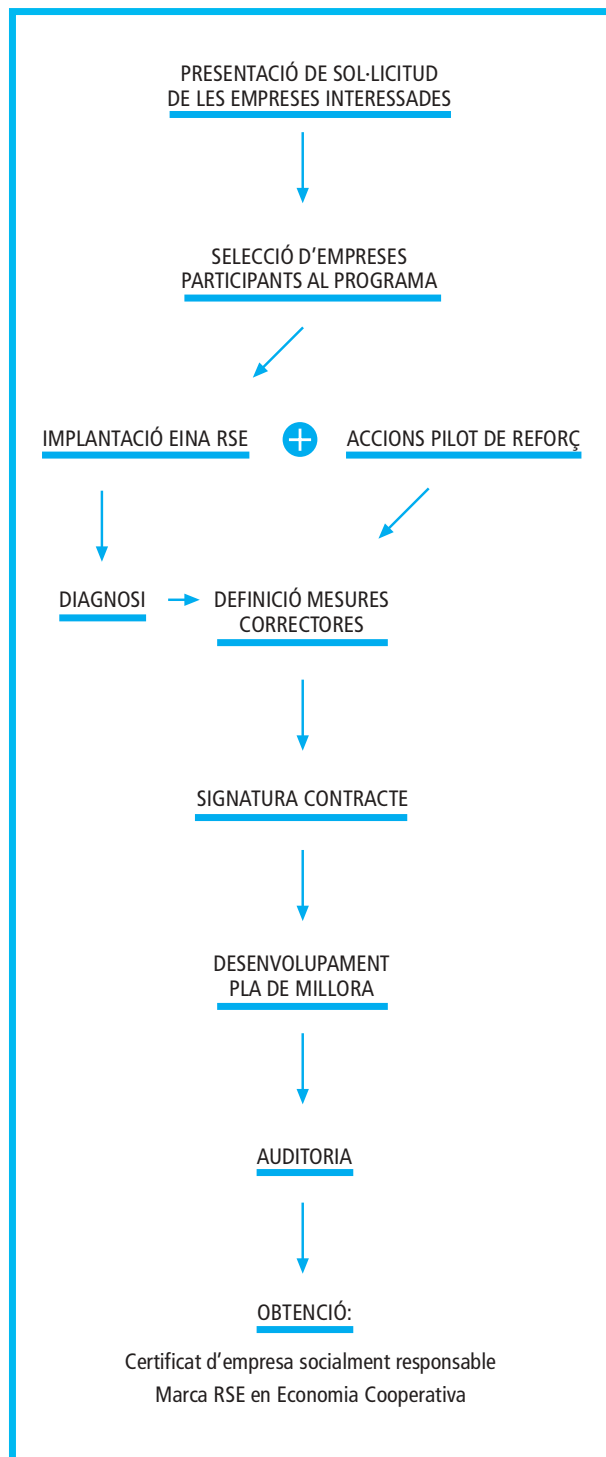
PRESENTACIÓ DE SOL·LICITUD DE LES EMPRESES INTERESSADES

SELECCIÓ D'EMPRESES PARTICIPANTS AL PROGRAMA

IMPLANTACIÓ EINA RSE

ACCIONS PILOT DE REFORÇ

DIAGNOSI

DEFINICIÓ MESURES CORRECTORES

SIGNATURA CONTRACTE

DESENVOLUPAMENT PLA DE MILLORA

AUDITORIA

OBTENCIÓ:

Certificat d'empresa socialment responsable
Marca RSE en Economia Cooperativa